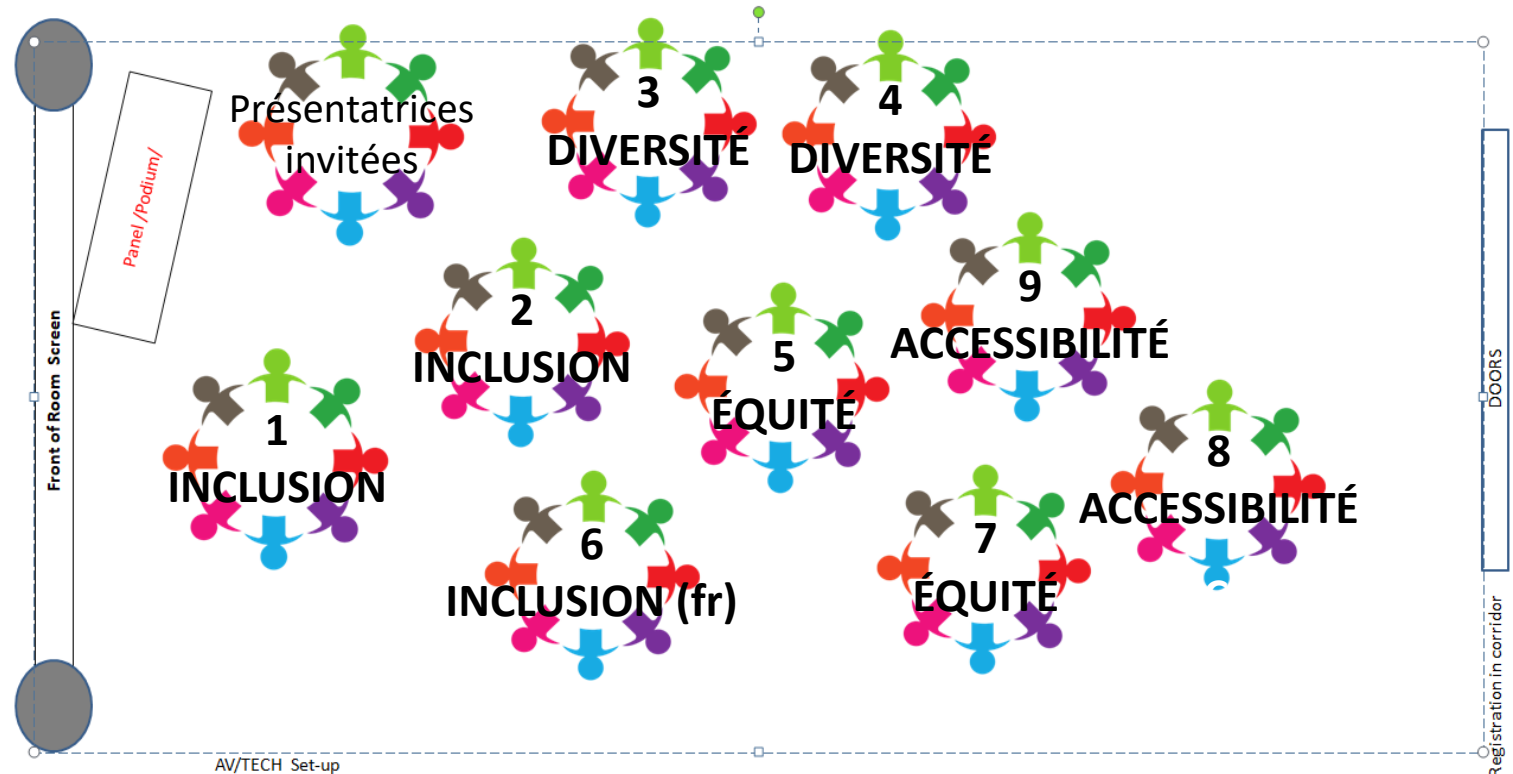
Front of Room Screen

Panel /Podium/

Présentatrices invitées

3
DIVERSITÉ

4
DIVERSITÉ

2
INCLUSION

5
ÉQUITÉ

9
ACCESSIBILITÉ

1
INCLUSION

6
INCLUSION (fr)

7
ÉQUITÉ

8
ACCESSIBILITÉ

DOORS

Registration in corridor

AV/TECH Set-up